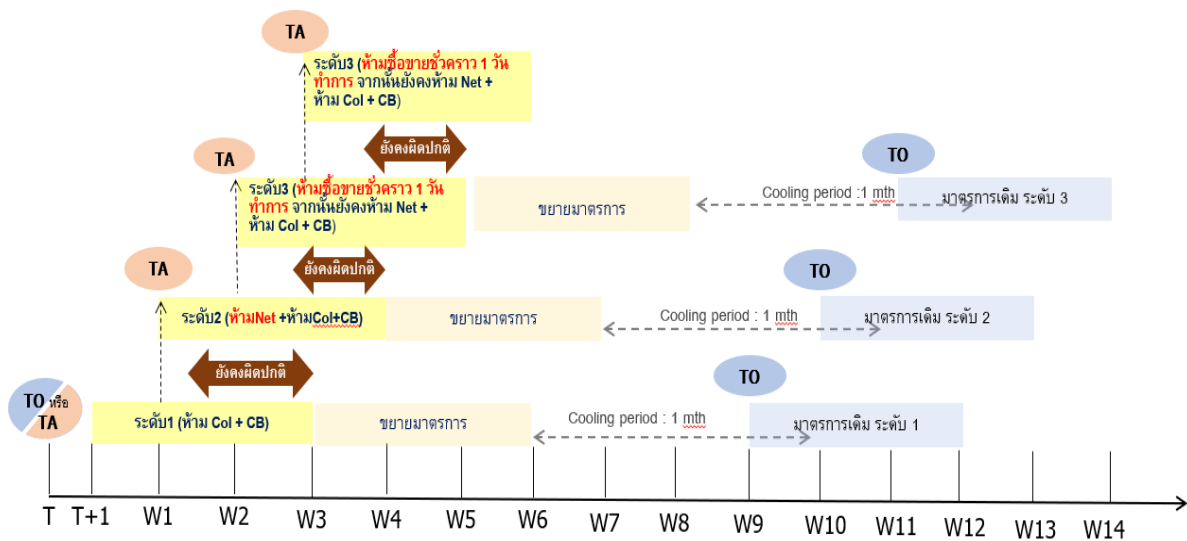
TA

ระดับ3 (ห้ามซื้อขายชั่วคราว 1 วันทำการ จากนั้นยังคงห้าม Net + ห้าม Col + CB)

ยังคงผิดปกติ

TA

TO

ระดับ3 (ห้ามซื้อขายชั่วคราว 1 วันทำการ จากนั้นยังคงห้าม Net + ห้าม Col + CB)

ขยายมาตรการ

Cooling period :1 mth

มาตรการเดิม ระดับ 3

ยังคงผิดปกติ

TA

TO

ระดับ2 (ห้ามNet +ห้ามCol+CB)

ขยายมาตรการ

Cooling period : 1 mth

มาตรการเดิม ระดับ 2

ยังคงผิดปกติ

TO

TO หรือ TA

ระดับ1 (ห้าม Col + CB)

ขยายมาตรการ

Cooling period : 1 mth

มาตรการเดิม ระดับ 1

T T+1 W1 W2 W3 W4 W5 W6 W7 W8 W9 W10 W11 W12 W13 W14